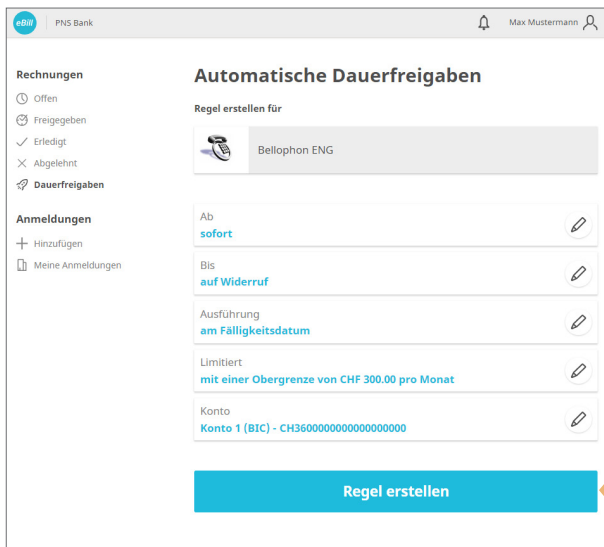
eBill PNS Bank

Max Mustermann

Rechnungen
Offen
Freigegeben
Erledigt
Abgelehnt
Dauerfreigaben

Anmeldungen
Hinzufügen
Meine Anmeldungen

Automatische Dauerfreigaben

Regel erstellen für

Bellophon ENG

Ab
sofort

Bis
auf Widerruf

Ausführung
am Fälligkeitsdatum

Limitiert
mit einer Obergrenze von CHF 300.00 pro Monat

Konto
Konto 1 (BIC) - CH3600000000000000000

Regel erstellen